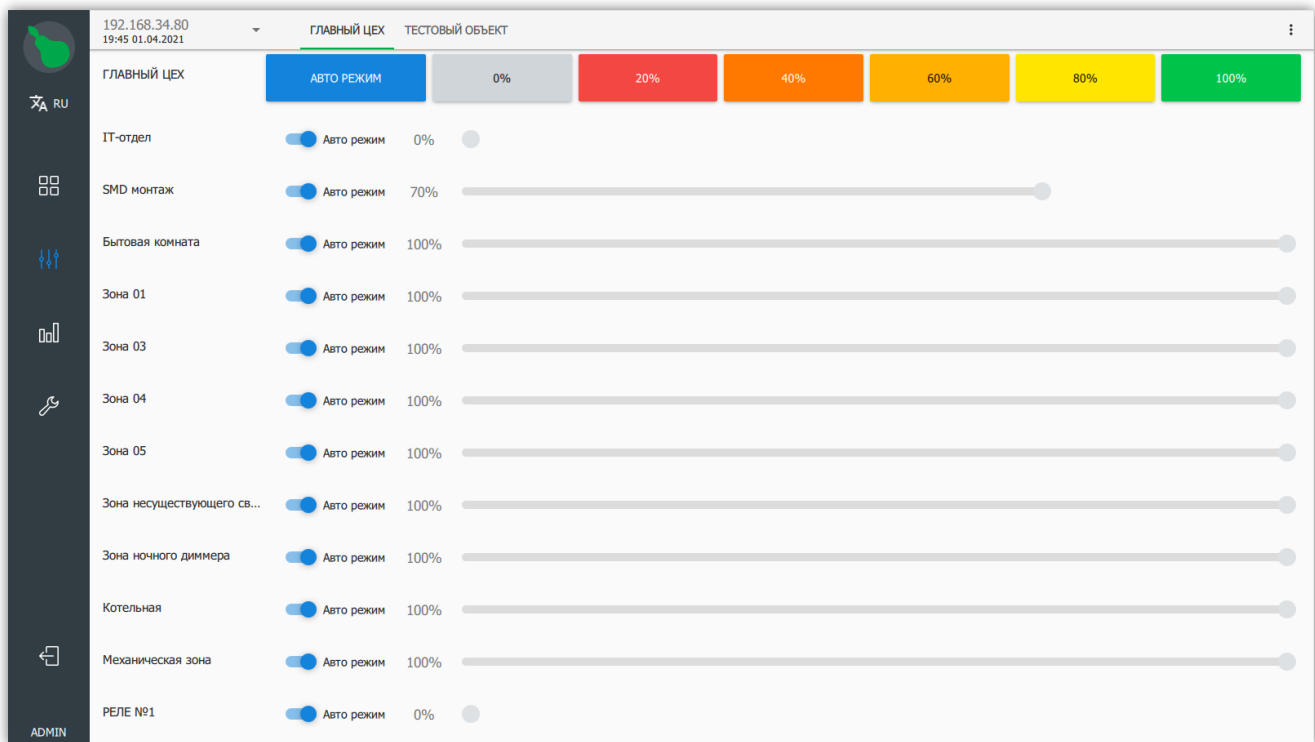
RU

192.168.34.80
19:45 01.04.2021

ГЛАВНЫЙ ЦЕХ ТЕСТОВЫЙ ОБЪЕКТ

ГЛАВНЫЙ ЦЕХ

| АВТО РЕЖИМ | 0% | 20% | 40% | 60% | 80% | 100% |
|---|---|---|---|---|---|---|

IT-отдел Авто режим 0%

SMD монтаж Авто режим 70%

Бытовая комната Авто режим 100%

Зона 01 Авто режим 100%

Зона 03 Авто режим 100%

Зона 04 Авто режим 100%

Зона 05 Авто режим 100%

Зона несуществующего св... Авто режим 100%

Зона ночного диммера Авто режим 100%

Котельная Авто режим 100%

Механическая зона Авто режим 100%

РЕЛЕ №1 Авто режим 0%

ADMIN